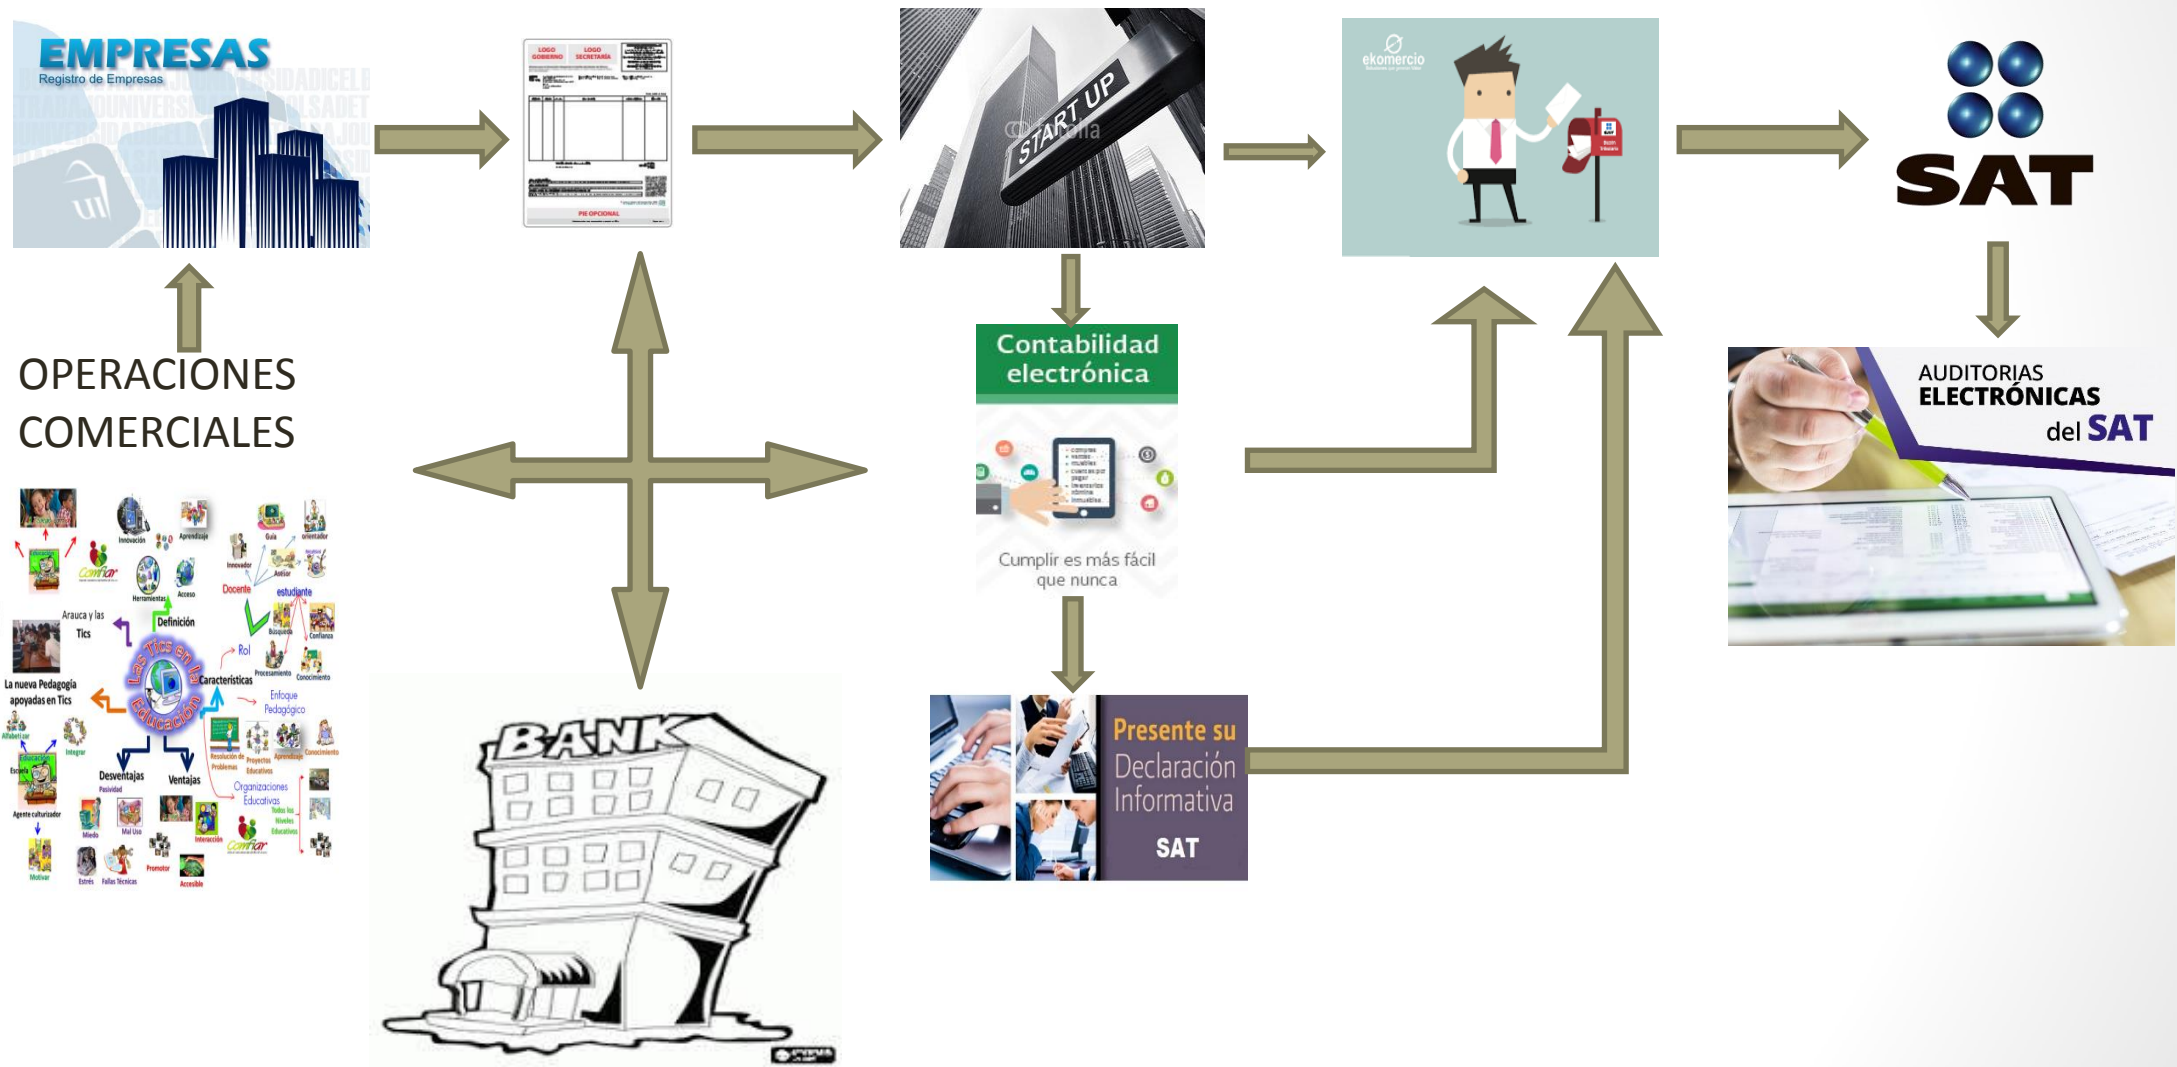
EMPRESAS
Registro de Empresas

LOGO GOBIERNO
LOGO SECRETARÍA
PIE OPCIONAL

START UP

ekomercio

SAT

OPERACIONES COMERCIALES

Contabilidad electrónica
Cumplir es más fácil que nunca

AUDITORIAS ELECTRÓNICAS del SAT

Las Tics en la Educación
Innovación
Aprendizaje
Guía
Orientador
Herramientas
Acceso
Innovador
Asesor
Docente
estudiante
Arauca y las Tics
Definición
Rol
Búsqueda
Confianza
Características
Procesamiento
Conocimiento
La nueva Pedagogía apoyadas en Tics
Enfoque Pedagógico
Desventajas
Ventajas
Organizaciones Educativas
Agente culturizador
Interacción

BANK

Presente su Declaración Informativa
SAT